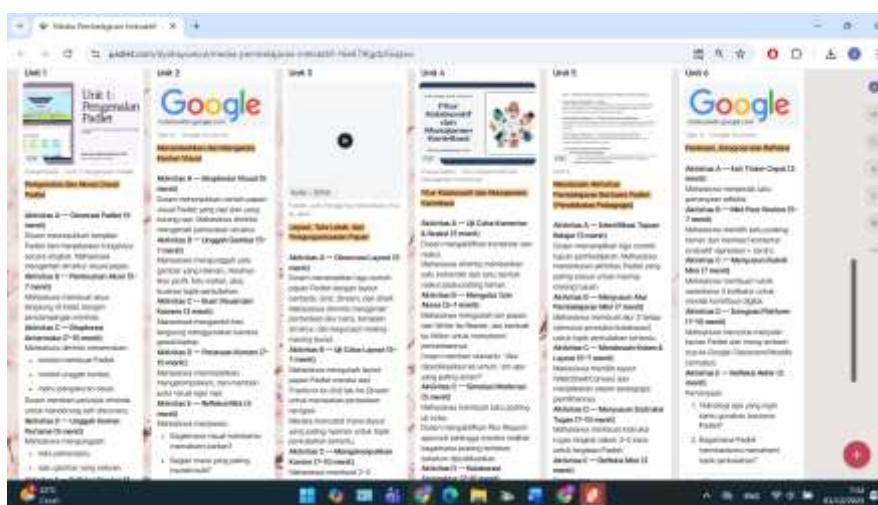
Media Pembelajaran Interaktif

padlet.com/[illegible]/media-pembelajaran-interaktif-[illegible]

Unit 1

Unit 1: Pengenalan Padlet

Pengenalan dan Dasar-Dasar Padlet

Aktivitas A — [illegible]

Unit 2

Google

Menggunakan dan Mengelola Konten Visual

Aktivitas A — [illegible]

Unit 3

Layout, Tata Letak, dan Pengorganisasian Papan

Aktivitas A — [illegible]

Unit 4

Fitur Kolaboratif dan Manajemen Kontributor

Fitur Kolaboratif dan Manajemen Kontributor

Aktivitas A — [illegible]

Unit 5

Merancang Aktivitas Pembelajaran Berbasis Padlet

Aktivitas A — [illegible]

Unit 6

Google

Aktivitas A — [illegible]

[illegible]